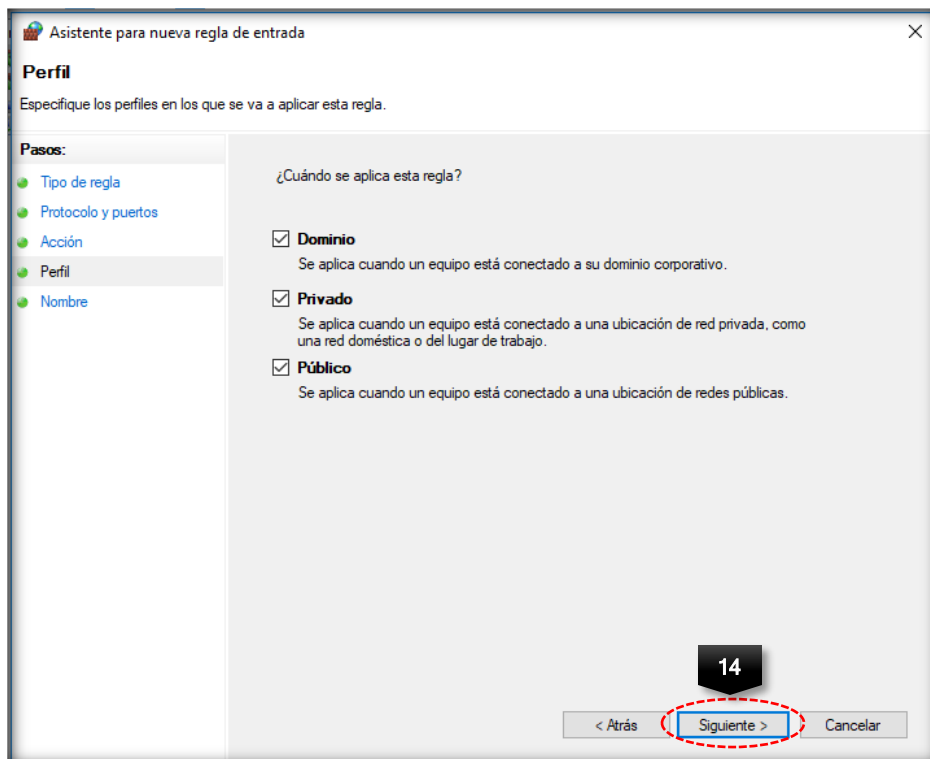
Asistente para nueva regla de entrada

Perfil

Especifique los perfiles en los que se va a aplicar esta regla.

Pasos:

Tipo de regla

Protocolo y puertos

Acción

Perfil

Nombre

¿Cuándo se aplica esta regla?

☑ Dominio

Se aplica cuando un equipo está conectado a su dominio corporativo.

☑ Privado

Se aplica cuando un equipo está conectado a una ubicación de red privada, como una red doméstica o del lugar de trabajo.

☑ Público

Se aplica cuando un equipo está conectado a una ubicación de redes públicas.

14

< Atrás

Siguiente >

Cancelar